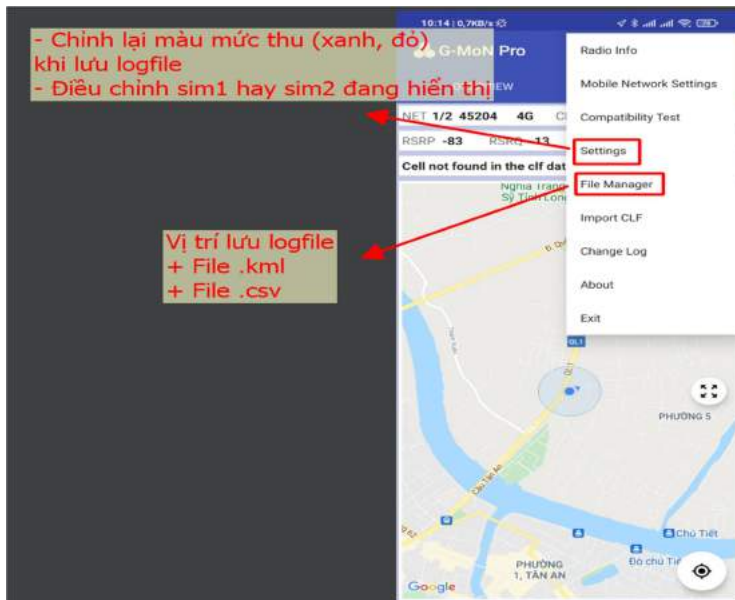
- Chỉnh lại màu mức thu (xanh, đỏ) khi lưu logfile
- Điều chỉnh sim1 hay sim2 đang hiển thị

Vị trí lưu logfile
+ File .kml
+ File .csv

10:14 | 0,7KB/s

G-MoN Pro

EW

NET 1/2 45204 4G

RSRP -83 RSRQ -13

Cell not found in the clf dat

Radio Info

Mobile Network Settings

Compatibility Test

Settings

File Manager

Import CLF

Change Log

About

Exit

QL1

PHƯỜNG 5

Chủ Tiết

PHƯỜNG 1, TÂN AN

Google